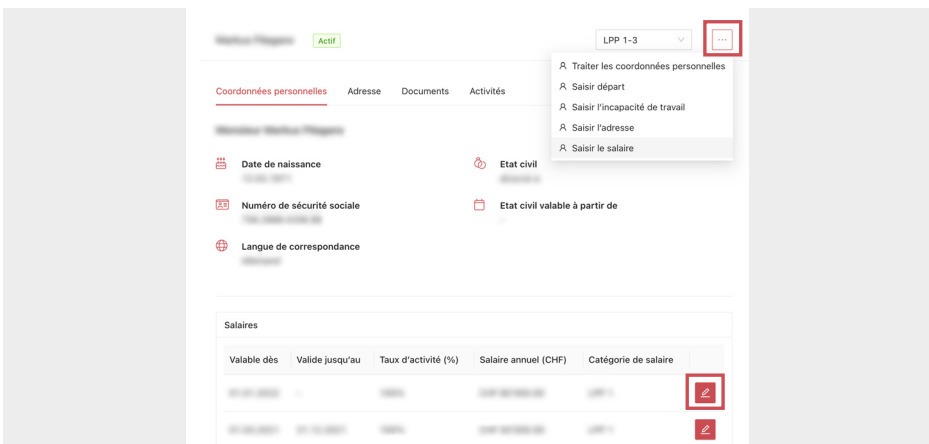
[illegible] Actif

LPP 1-3

···

Traiter les coordonnées personnelles
Saisir départ
Saisir l'incapacité de travail
Saisir l'adresse
Saisir le salaire

Coordonnées personnelles Adresse Documents Activités

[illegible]

Date de naissance
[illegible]

Etat civil
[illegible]

Numéro de sécurité sociale
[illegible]

Etat civil valable à partir de
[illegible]

Langue de correspondance
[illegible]

Salaires

| Valable dès | Valide jusqu'au | Taux d'activité (%) | Salaire annuel (CHF) | Catégorie de salaire | |
|---|---|---|---|---|---|
| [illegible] | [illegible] | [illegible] | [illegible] | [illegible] | |
| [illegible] | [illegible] | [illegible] | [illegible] | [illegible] | |